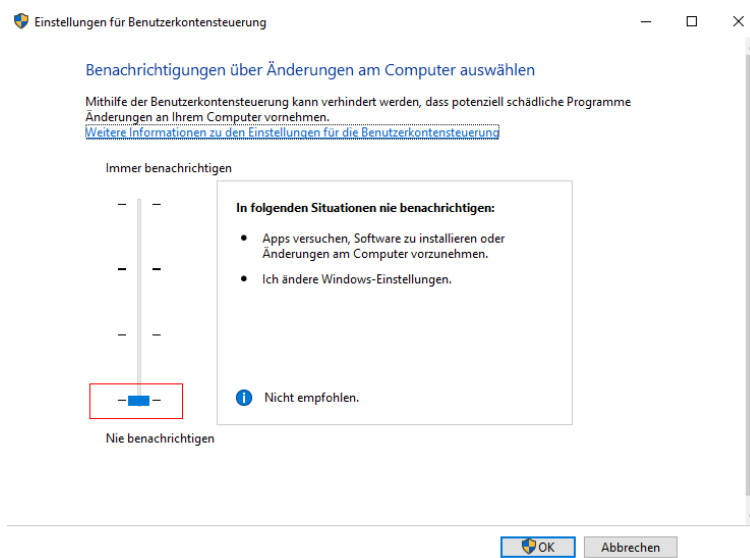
Einstellungen für Benutzerkontensteuerung

Benachrichtigungen über Änderungen am Computer auswählen

Mithilfe der Benutzerkontensteuerung kann verhindert werden, dass potenziell schädliche Programme Änderungen an Ihrem Computer vornehmen.
Weitere Informationen zu den Einstellungen für die Benutzerkontensteuerung

Immer benachrichtigen

In folgenden Situationen nie benachrichtigen:

- Apps versuchen, Software zu installieren oder Änderungen am Computer vorzunehmen.
- Ich ändere Windows-Einstellungen.

Nicht empfohlen.

Nie benachrichtigen

OK
Abbrechen